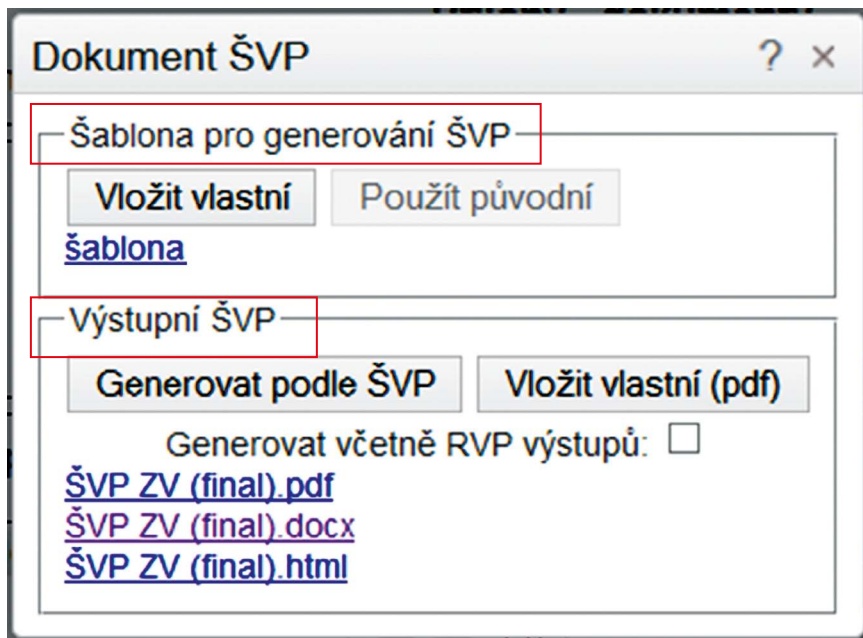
Dokument ŠVP ? ×

Šablona pro generování ŠVP

Vložit vlastní
Použít původní

šablona

Výstupní ŠVP

Generovat podle ŠVP
Vložit vlastní (pdf)

Generovat včetně RVP výstupů: ☐

ŠVP ZV (final).pdf
ŠVP ZV (final).docx
ŠVP ZV (final).html